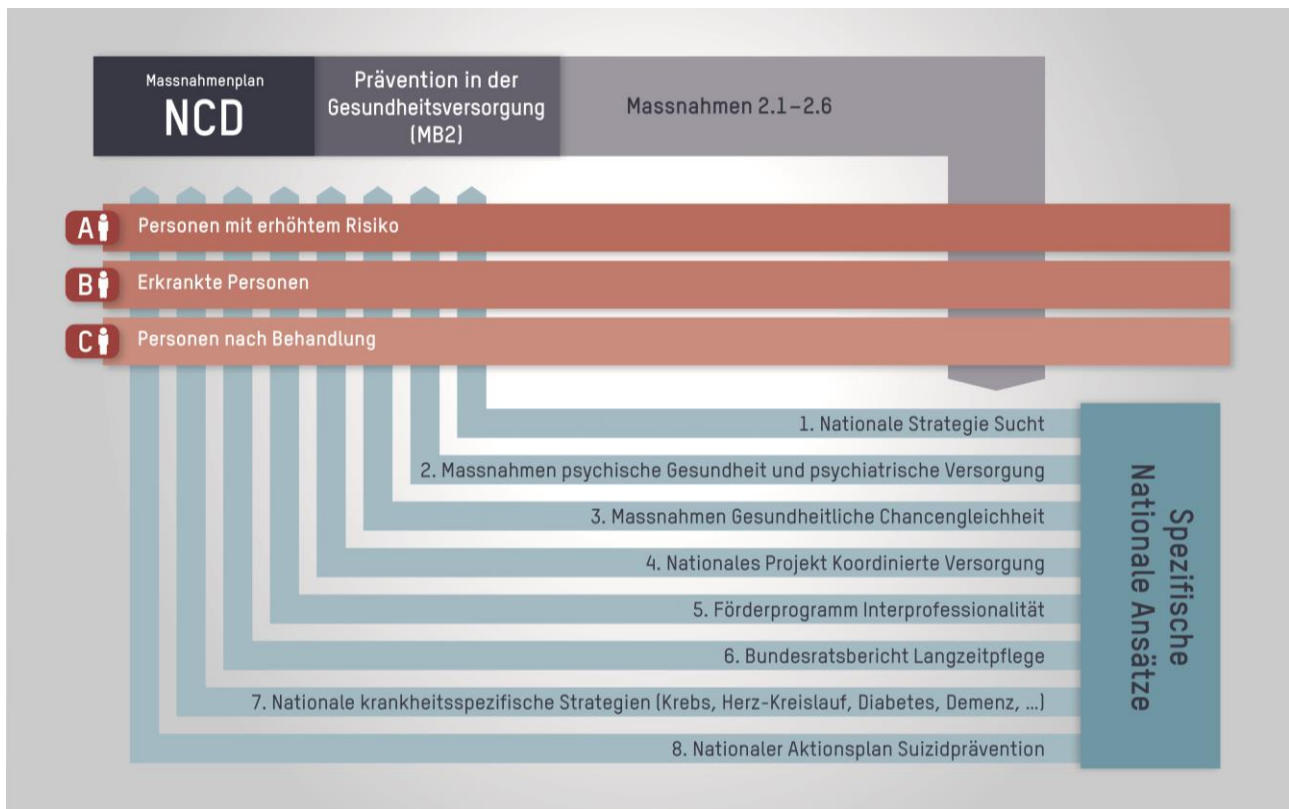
Massnahmenplan
NCD

Prävention in der Gesundheitsversorgung (MB2)

Massnahmen 2.1–2.6

A Personen mit erhöhtem Risiko

B Erkrankte Personen

C Personen nach Behandlung

1. Nationale Strategie Sucht

2. Massnahmen psychische Gesundheit und psychiatrische Versorgung

3. Massnahmen Gesundheitliche Chancengleichheit

4. Nationales Projekt Koordinierte Versorgung

5. Förderprogramm Interprofessionalität

6. Bundesratsbericht Langzeitpflege

7. Nationale krankheitsspezifische Strategien (Krebs, Herz-Kreislauf, Diabetes, Demenz, ...)

8. Nationaler Aktionsplan Suizidprävention

Spezifische Nationale Ansätze